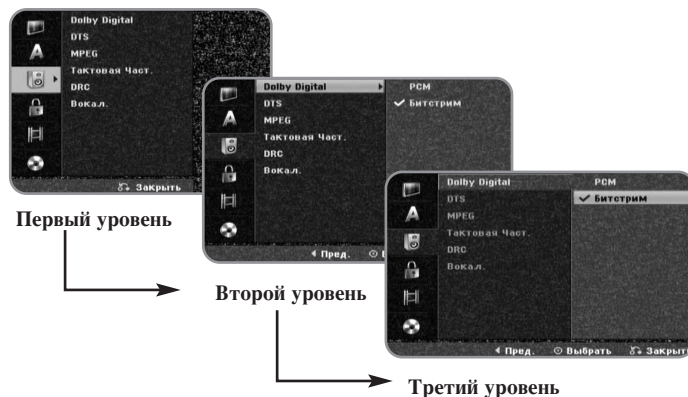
Dolby Digital
DTS
MPEG
Тактовая Част.
DRC
Вокал.
Закрыть

Первый уровень

Dolby Digital
DTS
MPEG
Тактовая Част.
DRC
Вокал.
PCM
✓ Битстрим
◄ Пред.

Второй уровень

Dolby Digital
DTS
MPEG
Тактовая Част.
DRC
Вокал.
PCM
✓ Битстрим
◄ Пред. Выбрать Закрыт

Третий уровень